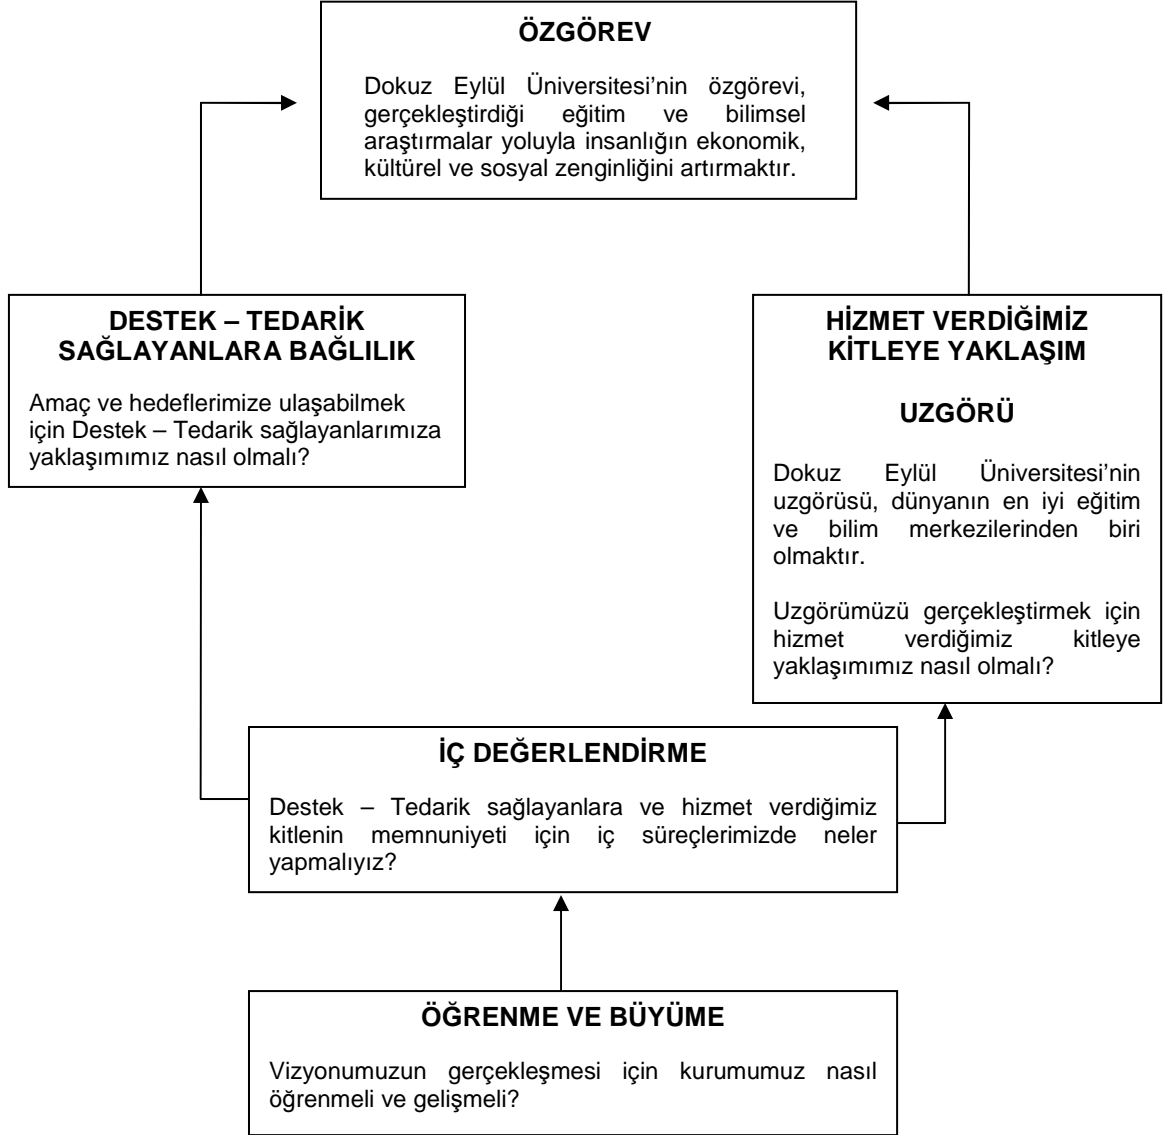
ÖZGÖREV

Dokuz Eylül Üniversitesi'nin özgörevi, gerçekleştirdiği eğitim ve bilimsel araştırmalar yoluyla insanlığın ekonomik, kültürel ve sosyal zenginliğini artırmaktır.

DESTEK – TEDARİK SAĞLAYANLARA BAĞLILIK

Amaç ve hedeflerimize ulaşabilmek için Destek – Tedarik sağlayanlarımıza yaklaşımımız nasıl olmalı?

HİZMET VERDİĞİMİZ KİTLEYE YAKLAŞIM

UZGÖRÜ

Dokuz Eylül Üniversitesi'nin uzgörüsü, dünyanın en iyi eğitim ve bilim merkezilerinden biri olmaktır.

Uzgörümüzü gerçekleştirmek için hizmet verdiğimiz kitleye yaklaşımımız nasıl olmalı?

İÇ DEĞERLENDİRME

Destek – Tedarik sağlayanlara ve hizmet verdiğimiz kitlenin memnuniyeti için iç süreçlerimizde neler yapmalıyız?

ÖĞRENME VE BÜYÜME

Vizyonumuzun gerçekleşmesi için kurumumuz nasıl öğrenmeli ve gelişmeli?